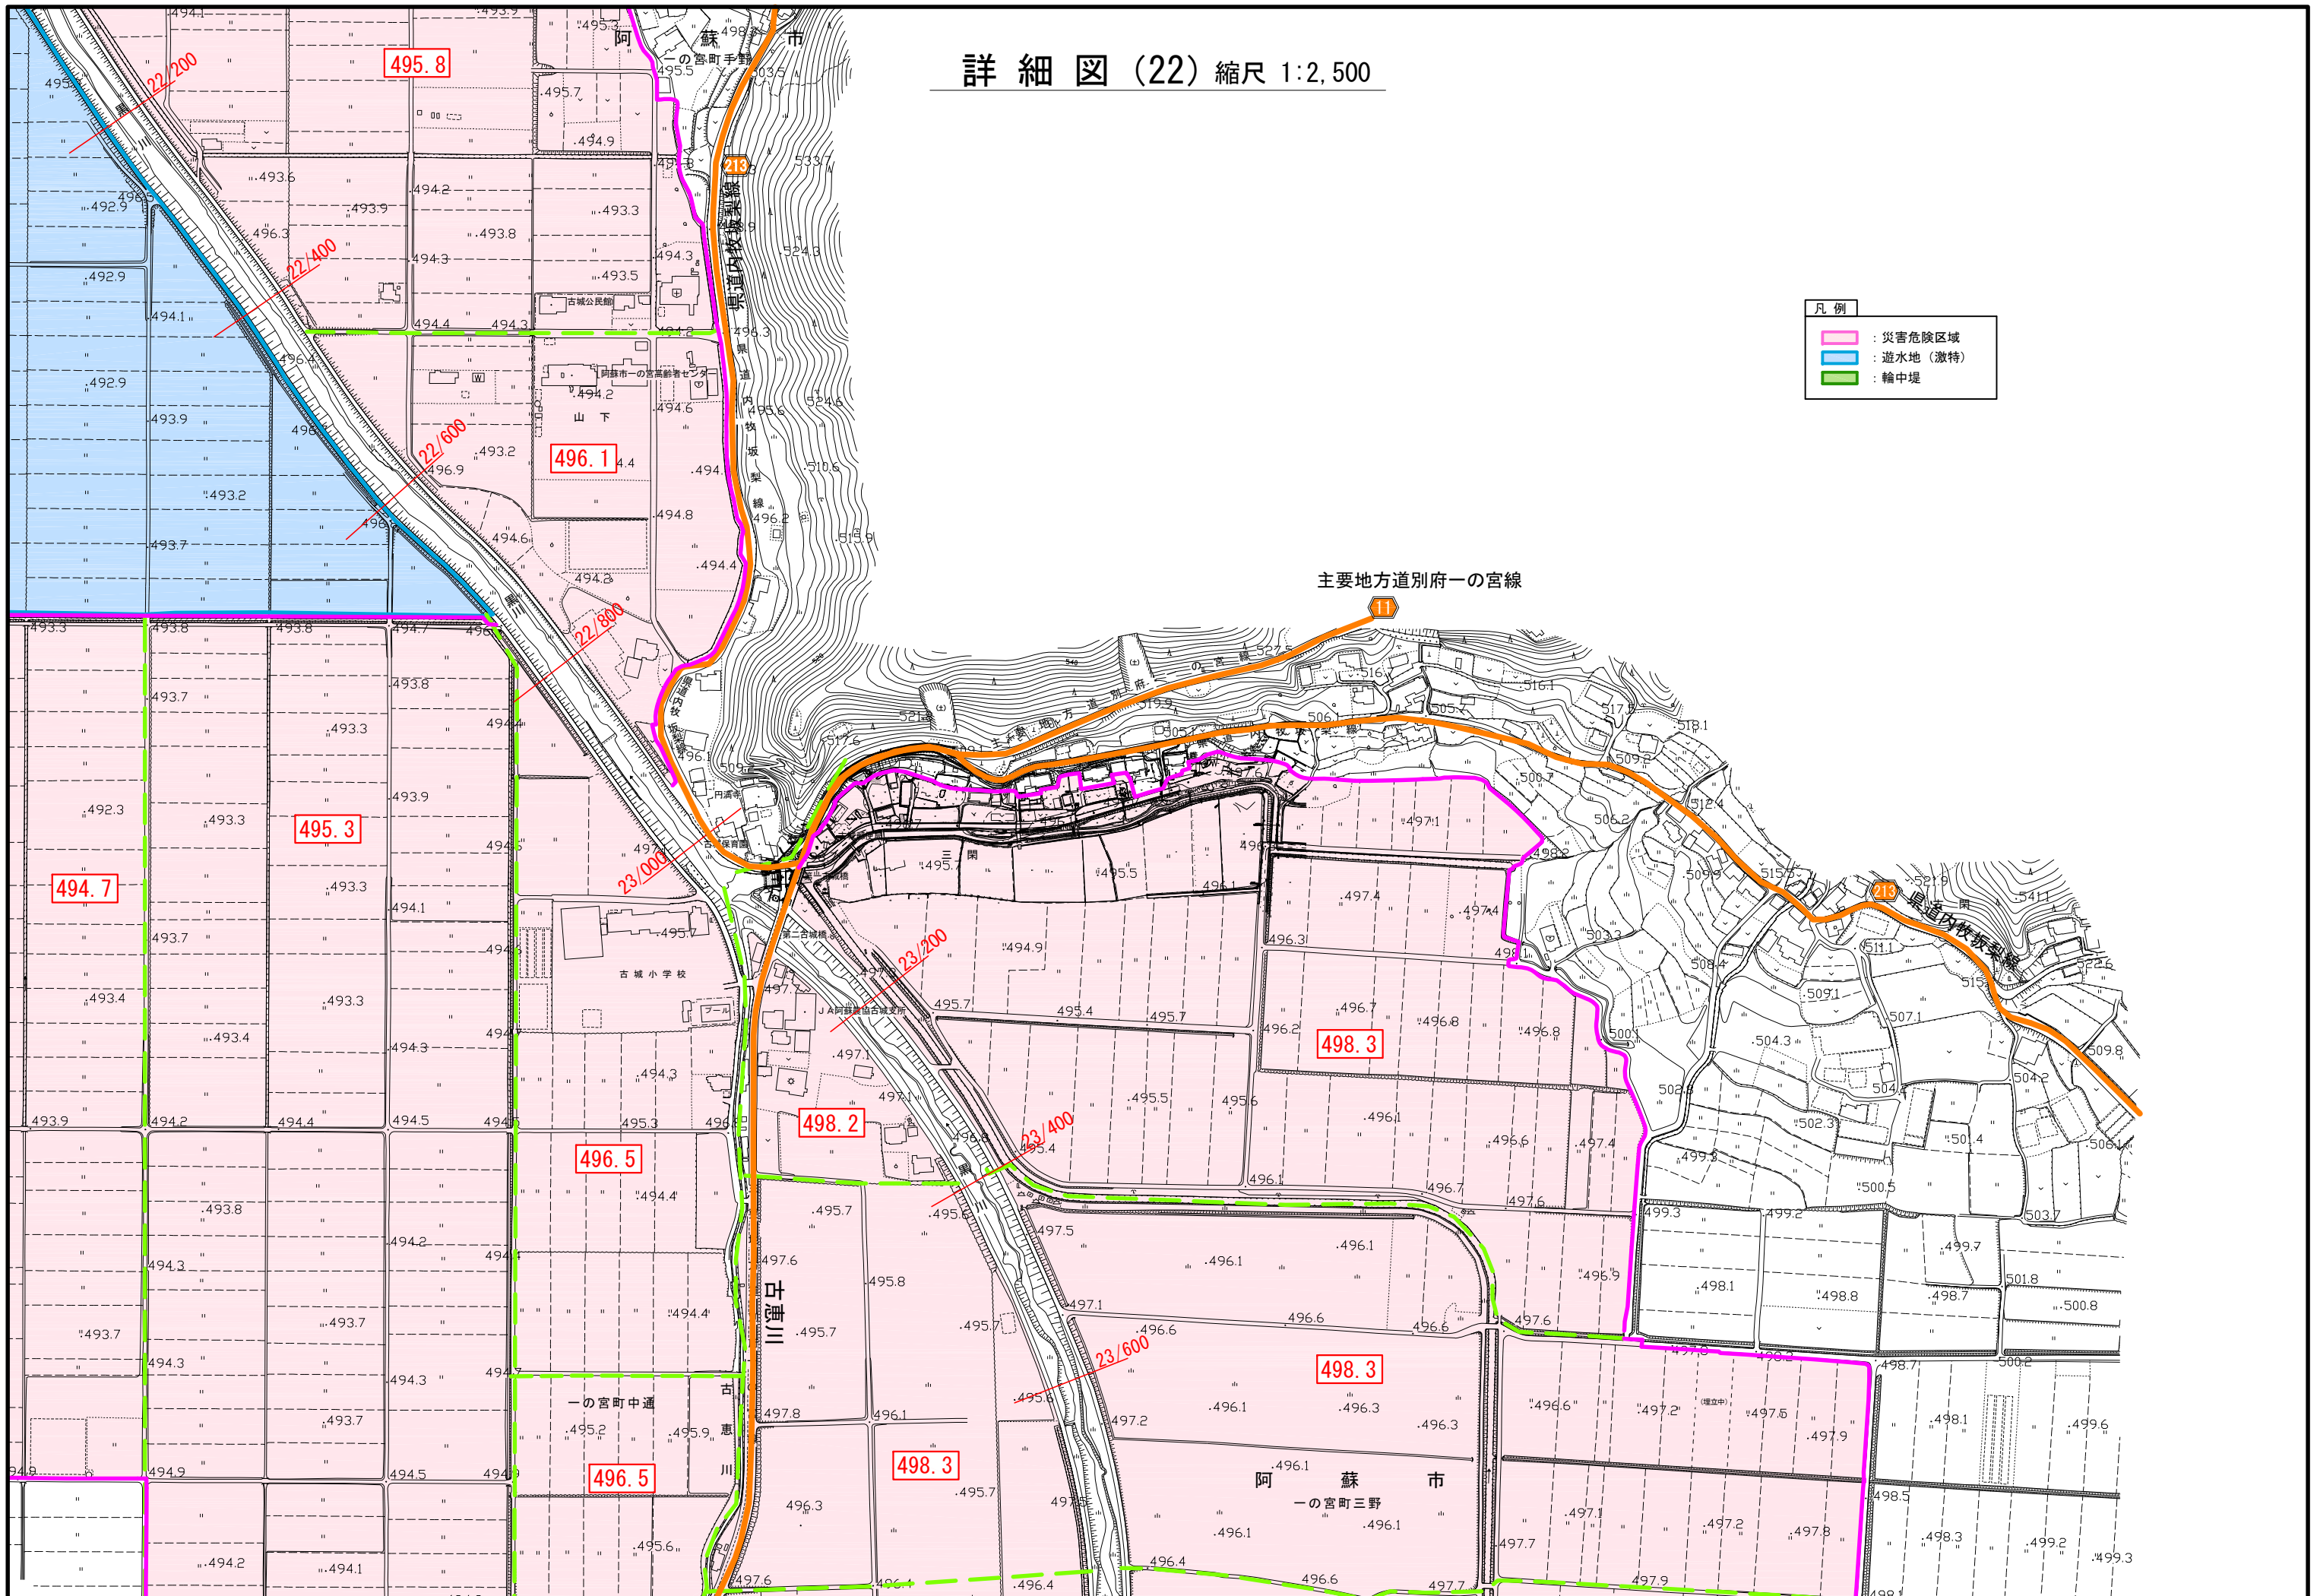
詳細図（22）縮尺 1:2,500

凡例
：災害危険区域
：遊水地（激特）
：輪中堤

阿蘇市
一の宮町手野

495.8
496.1
495.3
494.7
496.5
498.2
498.3
496.5
498.3
498.3

22/200
22/400
22/600
22/800
23/000
23/200
23/400
23/600

県道内牧坂梨線
213
主要地方道別府一の宮線
11
古城公民館
阿蘇市一の宮高齢者センター
山下
円満寺
古城保育園
古城小学校
ＪＡ阿蘇農協古城支所
三関
古恵川
一の宮町中通
阿蘇市
一の宮町三野

493.6
493.9
494.2
493.3
493.8
494.3
493.5
494.4
494.3
494.2
494.6
493.2
494.8
494.4
492.9
492.9
492.9
494.1
493.9
493.2
493.7
493.3
493.8
494.7
493.8
493.7
493.3
493.9
492.3
493.3
493.3
494.1
493.7
493.4
493.3
494.3
493.4
493.9
494.2
494.4
494.5
495.3
493.8
494.2
494.3
493.7
494.3
494.3
493.7
494.5
494.9
494.2
494.1
495.7
494.9
494.3
495.7
497.1
495.4
495.7
495.5
495.6
496.1
496.7
496.8
496.8
497.4
497.4
496.3
496.2
496.6
497.4
497.1
496.1
497.6
495.7
495.8
495.7
497.8
496.1
495.7
496.3
495.6
497.5
496.1
496.1
496.6
496.6
497.6
496.9
496.1
496.3
496.3
497.2
496.1
496.1
497.1
497.2
497.8
497.7
497.9
496.6
496.4
496.4
497.6
499.3
499.2
499.7
498.1
498.8
498.7
501.8
500.8
498.1
499.6
498.5
498.3
499.2
499.3
500.5
501.4
502.3
499.3
504.3
509.1
507.1
509.8
504.2
503.7
506.1
503.3
508.4
511.1
515.5
521.6
522.6
541.1
512.4
506.2
509.9
509.2
500.7
518.1
517.5
516.1
516
506.1
505.7
527.5
519.9
521
517.6
533.7
524.3
524.6
510.6
515.9
496.3
495.6
496.2
495.5
495.7
494.9